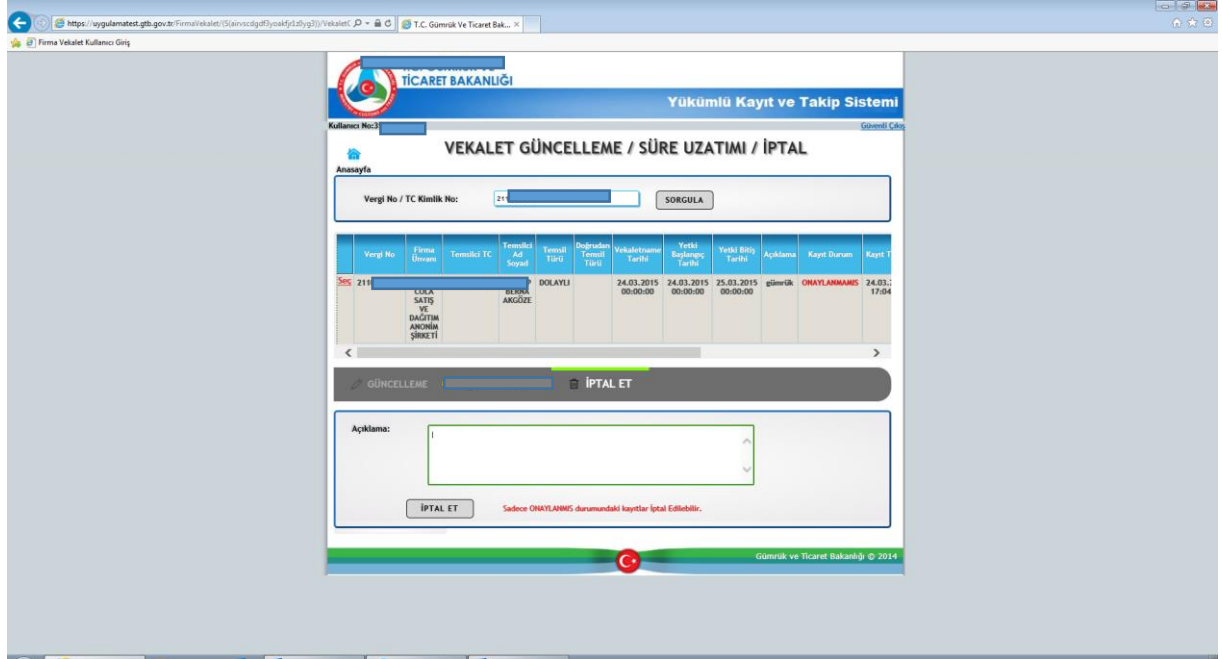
https://uygulamatest.gtb.gov.tr/FirmaVekalet/(S(airvscdgdf3yoakfjr1zllyg3))/Vekalet(
T.C. Gümrük Ve Ticaret Bak...

Firma Vekalet Kullanıcı Giriş

TİCARET BAKANLIĞI

Yükümlü Kayıt ve Takip Sistemi

Kullanıcı No:3

Güvenli Çıkış

VEKALET GÜNCELLEME / SÜRE UZATIMI / İPTAL

Anasayfa

Vergi No / TC Kimlik No: 211

SORGULA

| | Vergi No | Firma Ünvanı | Temsilci TC | Temsilci Ad Soyad | Temsil Türü | Doğrudan Temsil Türü | Vekaletname Tarihi | Yetki Başlangıç Tarihi | Yetki Bitiş Tarihi | Açıklama | Kayıt Durum | Kayıt T |
|---|---|---|---|---|---|---|---|---|---|---|---|---|
| Seç | 211 | COLA SATIŞ VE DAĞITIM ANONİM ŞİRKETİ | | BERNA AKGÖZE | DOLAYLI | | 24.03.2015 00:00:00 | 24.03.2015 00:00:00 | 25.03.2015 00:00:00 | gümrük | ONAYLANMAMIŞ | 24.03. 17:04 |

GÜNCELLEME

İPTAL ET

Açıklama:

İPTAL ET

Sadece ONAYLANMIŞ durumundaki kayıtlar İptal Edilebilir.

Gümrük ve Ticaret Bakanlığı © 2014